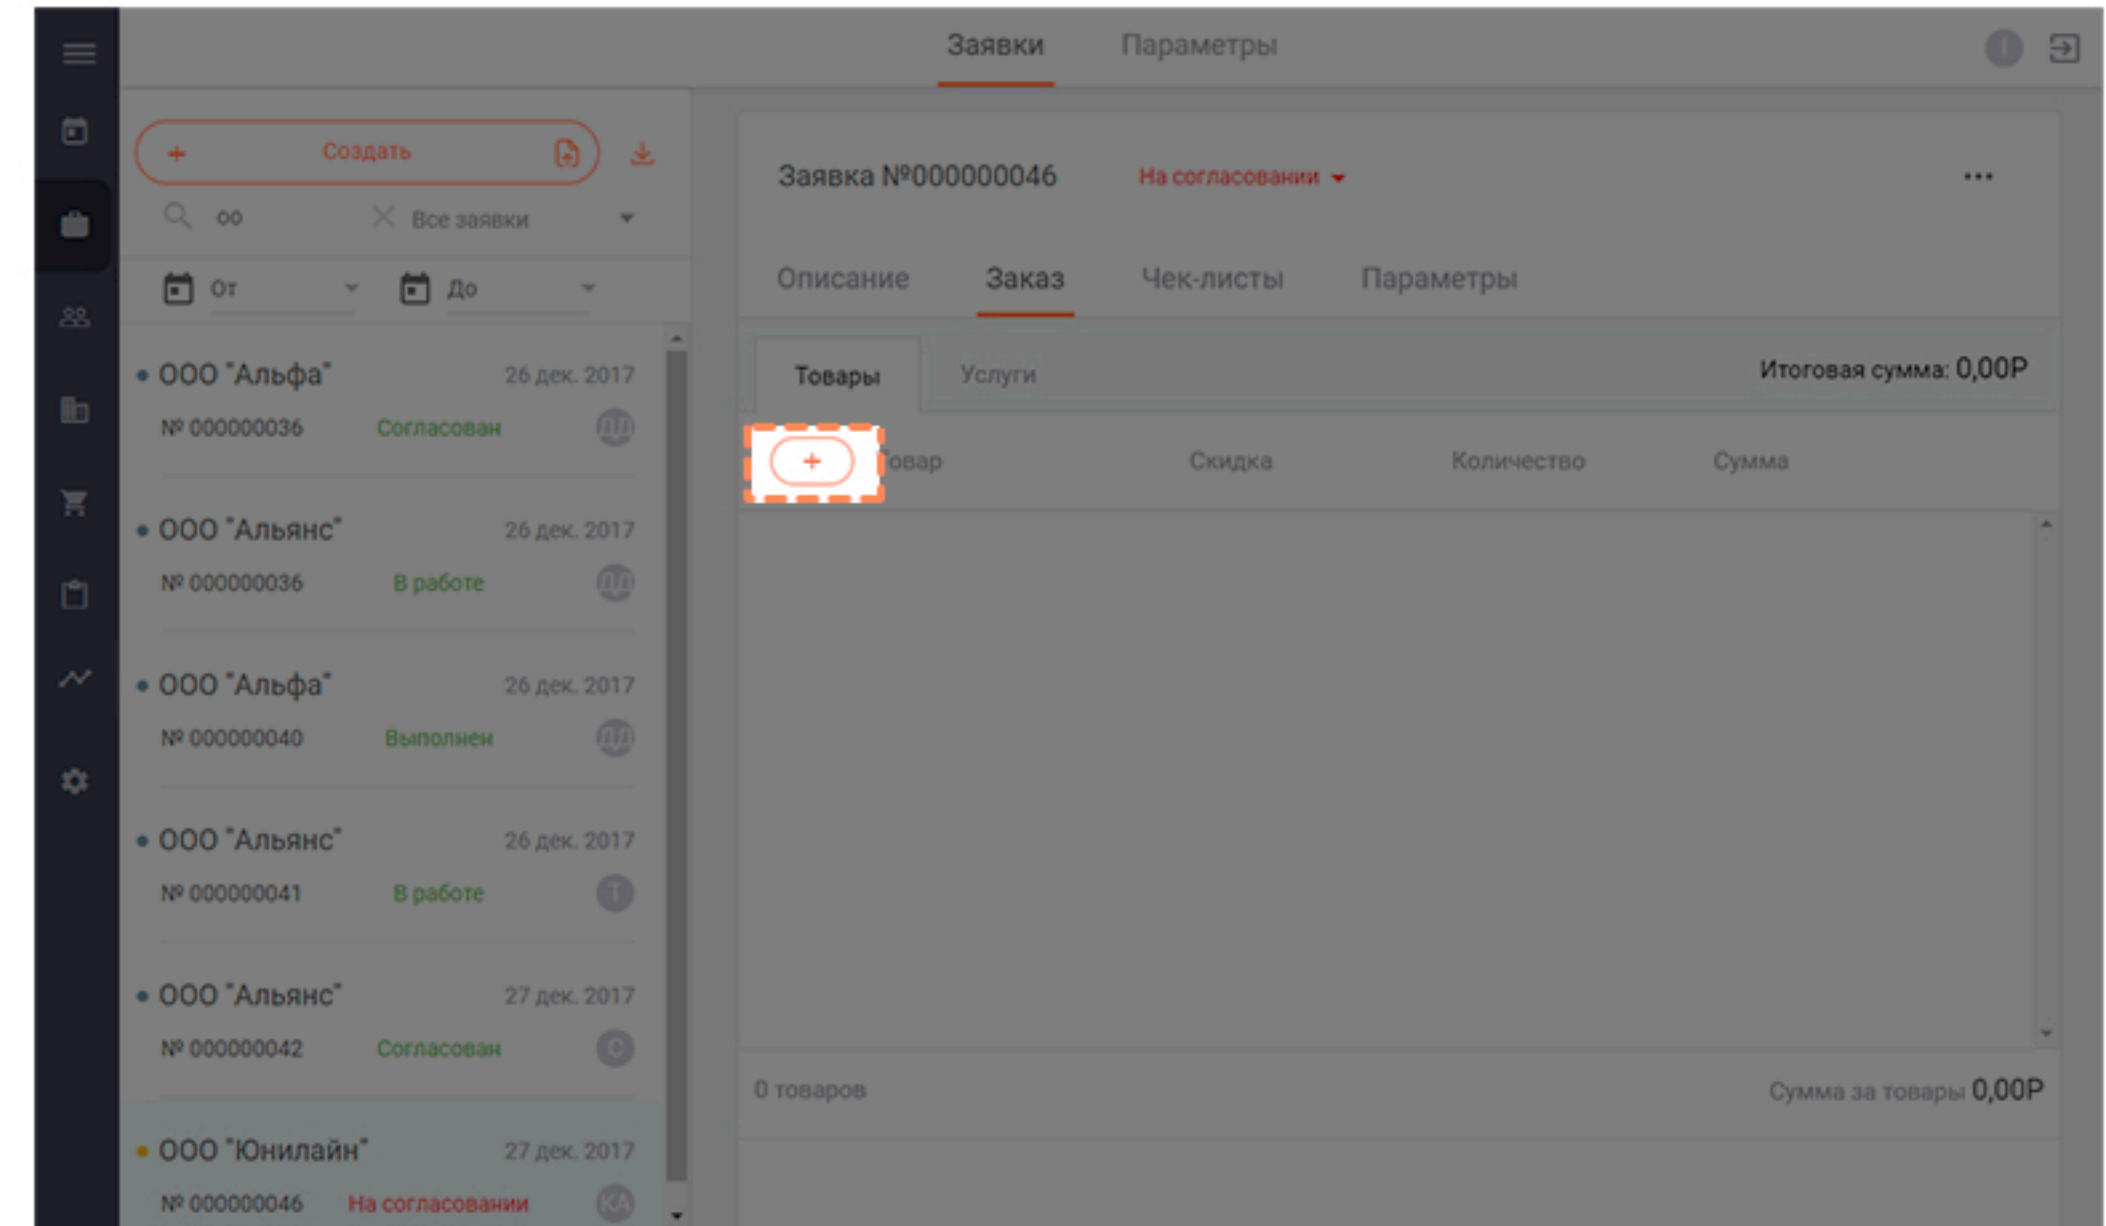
Заявки Параметры

+ Создать

оо Все заявки

От До

ООО "Альфа" 26 дек. 2017
№ 000000036 Согласован

ООО "Альянс" 26 дек. 2017
№ 000000036 В работе

ООО "Альфа" 26 дек. 2017
№ 000000040 Выполнен

ООО "Альянс" 26 дек. 2017
№ 000000041 В работе Т

ООО "Альянс" 27 дек. 2017
№ 000000042 Согласован С

ООО "Юнилайн" 27 дек. 2017
№ 000000046 На согласовании КА

Заявка №000000046 На согласовании

...

Описание Заказ Чек-листы Параметры

Товары Услуги Итоговая сумма: 0,00Р

+ Товар Скидка Количество Сумма

0 товаров Сумма за товары 0,00Р